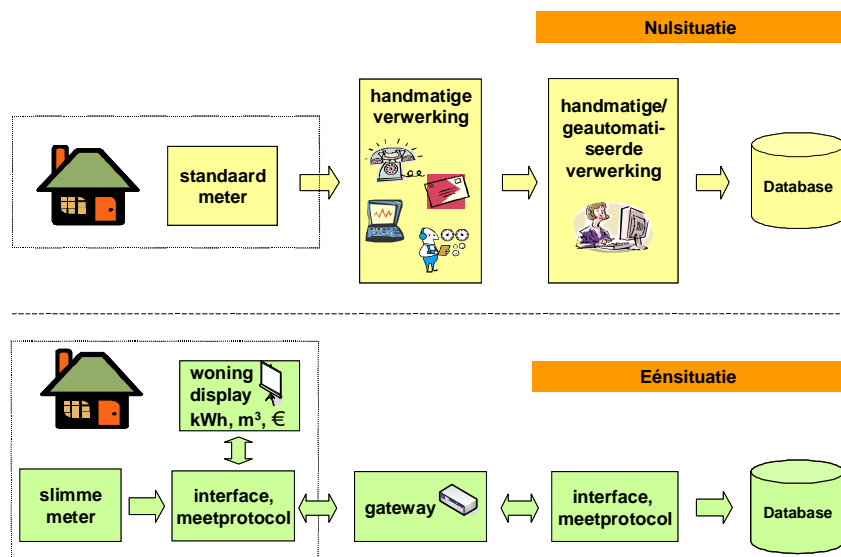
Nulsituatie

standaard meter

handmatige verwerking

handmatige/ geautomatiseerde verwerking

Database

Eénsituatie

woning display kWh, m$^3$, €

slimme meter

interface, meetprotocol

gateway

interface, meetprotocol

Database